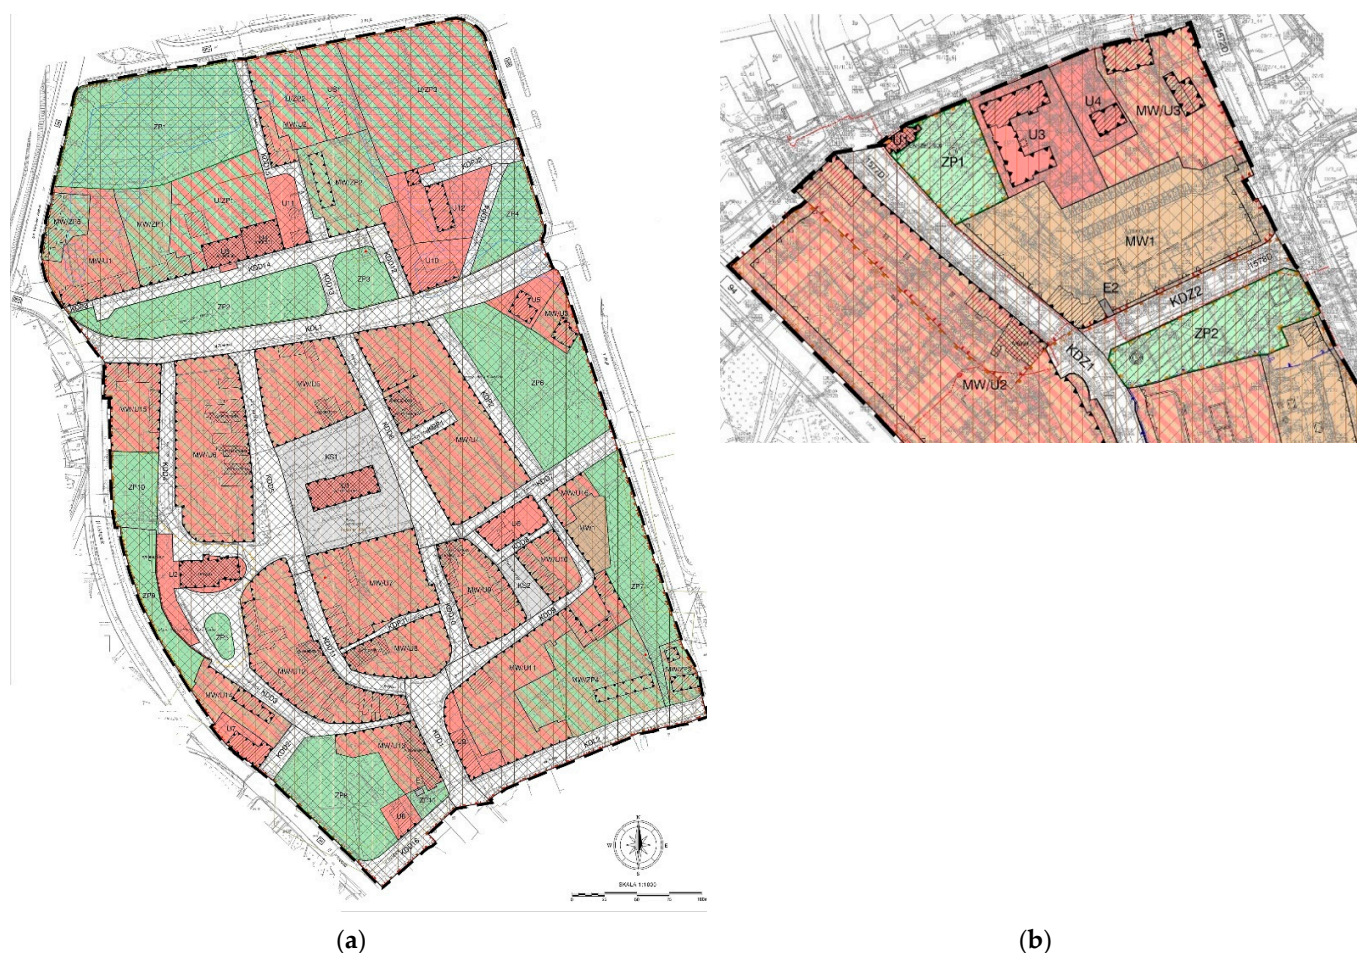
ZP1
U/ZP2
US1
U/ZP3
MW/U4
KDZ1
U/ZP1
MW/ZP2
U11
U12
ZP4
MW/ZP3
MW/ZP1
MW/U1
KDD14
KDD13
KDD12
ZP3
U10
ZP2
U5
MW/U5
KDL1
MW/U6
MW/U15
MW/U8
KS1
MW/U
ZP5
ZP10
U3
MW/U16
MW1
U2
U6
MW/U10
KS2
ZP9
ZP1
MW/U2
MW/U9
ZP7
MW/U12
MW/U3
MW/U11
MW/U14
MW/ZP4
U7
MW/U13
ZP8
U8
KDL2
W
E
S
SKALA 1:1000
(a)
ZP1
U3
U4
MW/U3
MW1
E2
KDZ2
ZP2
KDZ1
MW/U2
(b)